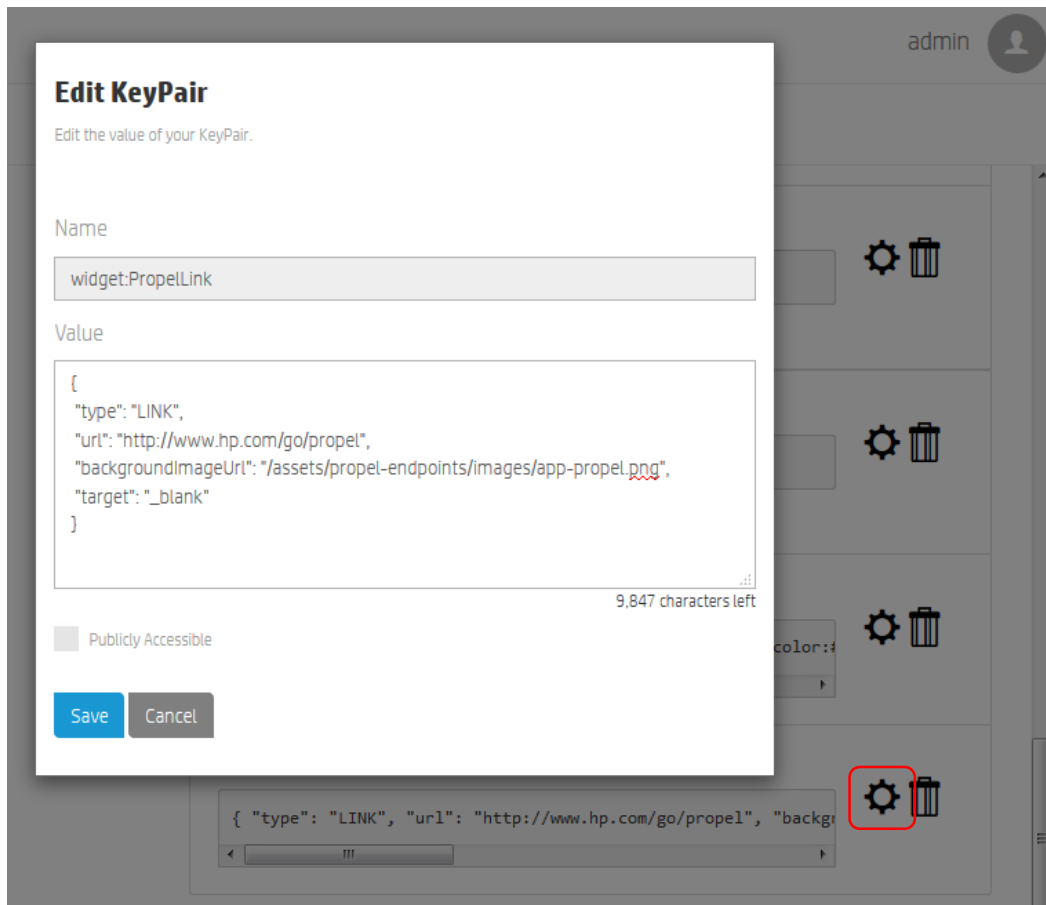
admin

Edit KeyPair

Edit the value of your KeyPair.

Name

widget:PropelLink

Value

{
"type": "LINK",
"url": "http://www.hp.com/go/propel",
"backgroundImageUrl": "/assets/propel-endpoints/images/app-propel.png",
"target": "_blank"
}

9,847 characters left

Publicly Accessible

Save Cancel

color:#

{ "type": "LINK", "url": "http://www.hp.com/go/propel", "backgr